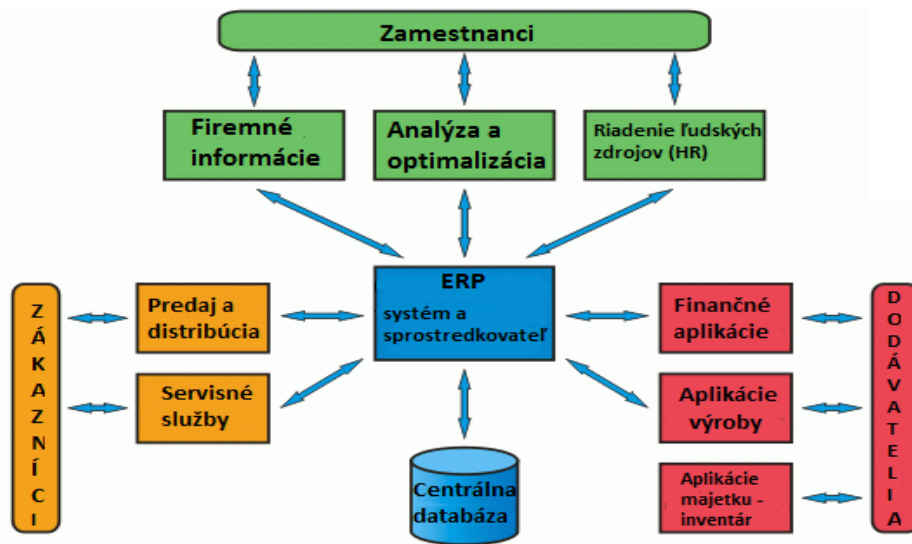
Zamestnanci

Firemné informácie

Analýza a optimalizácia

Riadenie ľudských zdrojov (HR)

ZÁKAZNÍCI

Predaj a distribúcia

Servisné služby

ERP
systém a sprostredkovateľ

Centrálna databáza

Finančné aplikácie

Aplikácie výroby

Aplikácie majetku - inventár

DODÁVATELIA